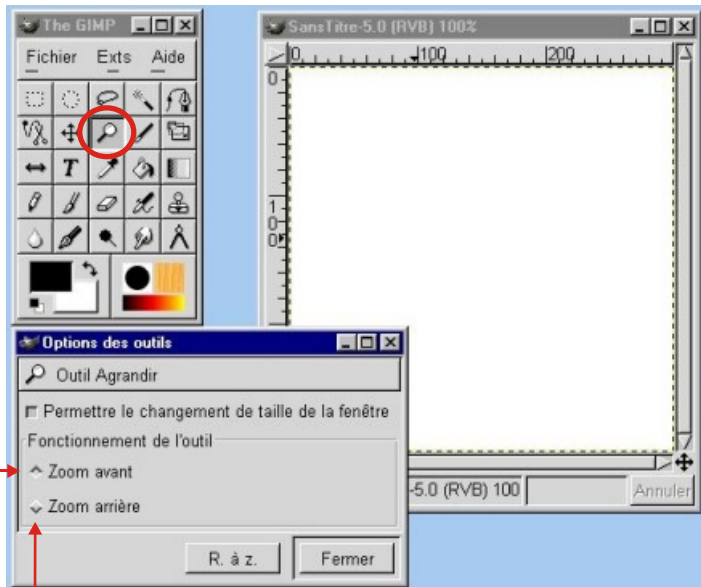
The GIMP

Fichier Exts Aide

SansTitre-5.0 (RVB) 100%

0 100 200

0

1
0
0

Options des outils

Outil Agrandir

Permettre le changement de taille de la fenêtre

Fonctionnement de l'outil

Zoom avant

Zoom arrière

R. à z.

Fermer

-5.0 (RVB) 100

Annuler